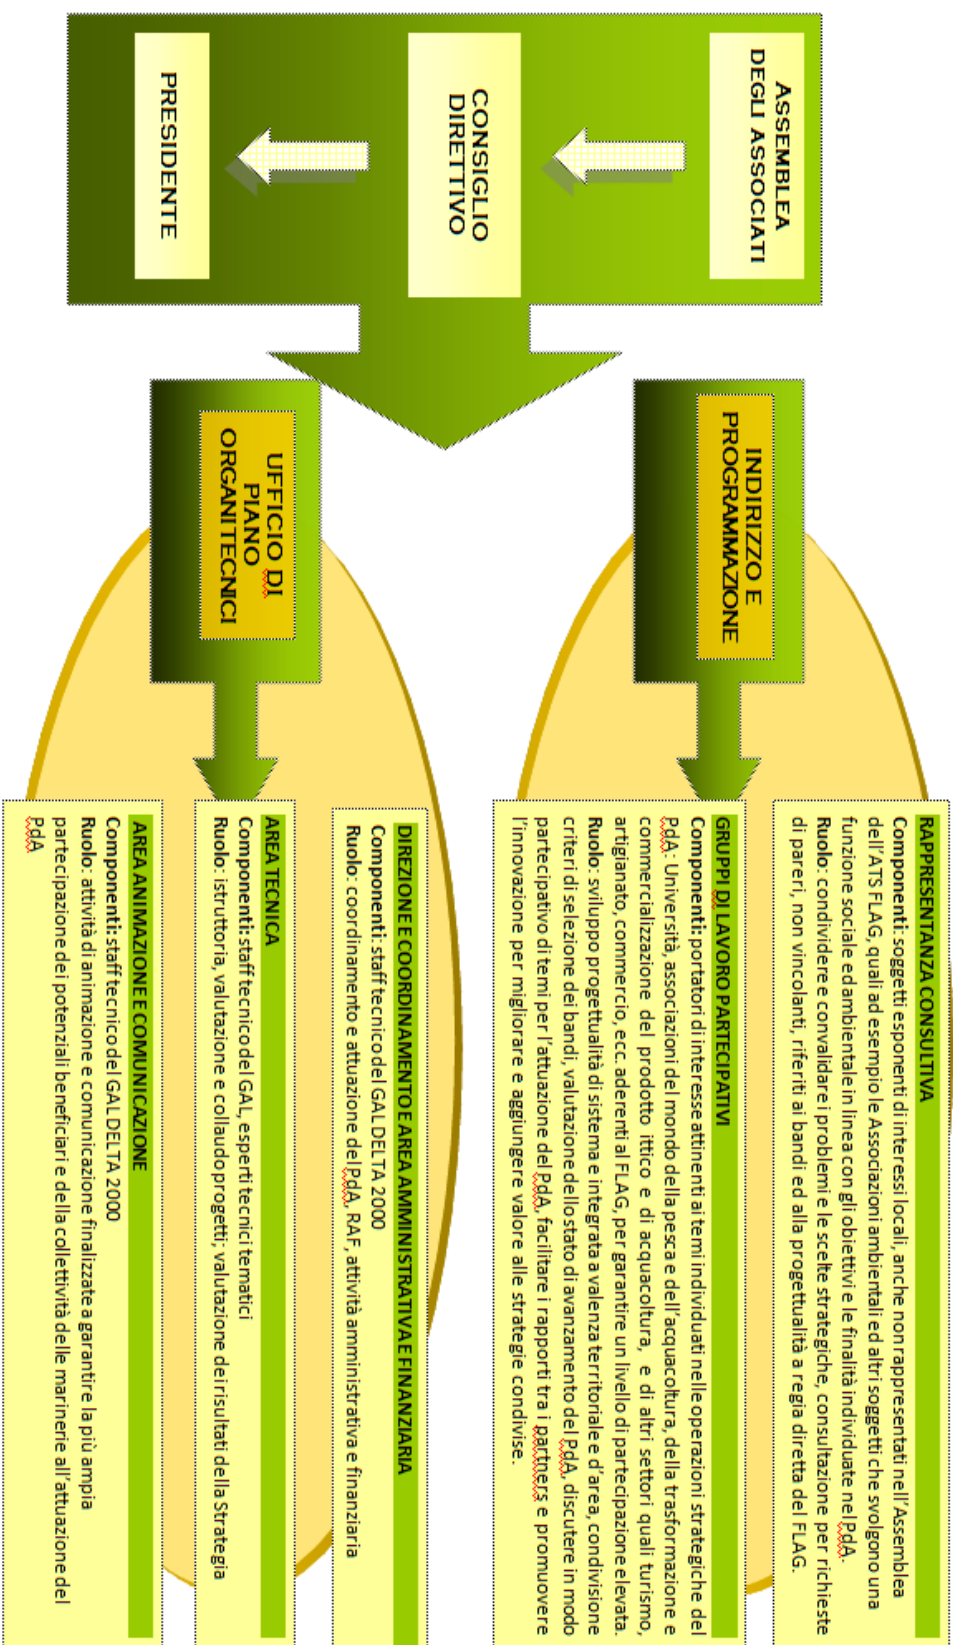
ASSEMBLEA DEGLI ASSOCIATI

CONSIGLIO DIRETTIVO

PRESIDENTE

INDIRIZZO E PROGRAMMAZIONE

UFFICIO DI PIANO ORGANI TECNICI

RAPPRESENTANZA CONSULTIVA
Componenti: soggetti esponenti di interessi locali, anche non rappresentati nell'Assemblea dell'ATS FLAG, quali ad esempio le Associazioni ambientali ed altri soggetti che svolgono una funzione sociale ed ambientale in linea con gli obiettivi e le finalità individuate nel PdA.
Ruolo: condividere e convalidare i problemi e le scelte strategiche, consultazione per richieste di pareri, non vincolanti, riferiti ai bandi ed alla progettualità a regia diretta del FLAG.

GRUPPI DI LAVORO PARTECIPATIVI
Componenti: portatori di interesse attinenti ai temi individuati nelle operazioni strategiche del PdA: Università, associazioni del mondo della pesca e dell'acquacoltura, della trasformazione e commercializzazione del prodotto ittico e di acquacoltura, e di altri settori quali turismo, artigianato, commercio, ecc. aderenti al FLAG, per garantire un livello di partecipazione elevata.
Ruolo: sviluppo progettualità di sistema e integrata a valenza territoriale e d'area, condivisione criteri di selezione dei bandi, valutazione dello stato di avanzamento del PdA, discutere in modo partecipativo di temi per l'attuazione del PdA, facilitare i rapporti tra i partners e promuovere l'innovazione per migliorare e aggiungere valore alle strategie condivise.

DIREZIONE E COORDINAMENTO E AREA AMMINISTRATIVA E FINANZIARIA
Componenti: staff tecnico del GAL DELTA 2000
Ruolo: coordinamento e attuazione del PdA, RAF, attività amministrativa e finanziaria

AREA TECNICA
Componenti: staff tecnico del GAL, esperti tecnici tematici
Ruolo: istruttoria, valutazione e collaudo progetti; valutazione dei risultati della Strategia

AREA ANIMAZIONE E COMUNICAZIONE
Componenti: staff tecnico del GAL DELTA 2000
Ruolo: attività di animazione e comunicazione finalizzate a garantire la più ampia partecipazione dei potenziali beneficiari e della collettività delle marinerie all'attuazione del PdA